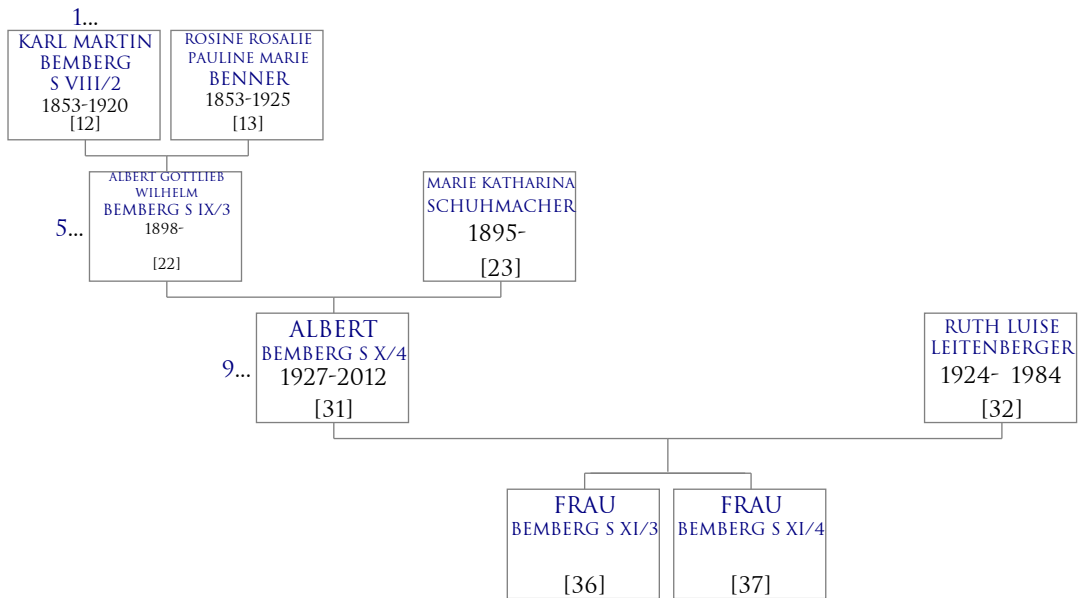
1...
KARL MARTIN BEMBERG S VIII/2
1853-1920
[12]

ROSINE ROSALIE PAULINE MARIE BENNER
1853-1925
[13]

5...
ALBERT GOTTLIEB WILHELM BEMBERG S IX/3
1898-
[22]

MARIE KATHARINA SCHUHMACHER
1895-
[23]

9...
ALBERT BEMBERG S X/4
1927-2012
[31]

RUTH LUISE LEITENBERGER
1924- 1984
[32]

FRAU BEMBERG S XI/3
[36]

FRAU BEMBERG S XI/4
[37]